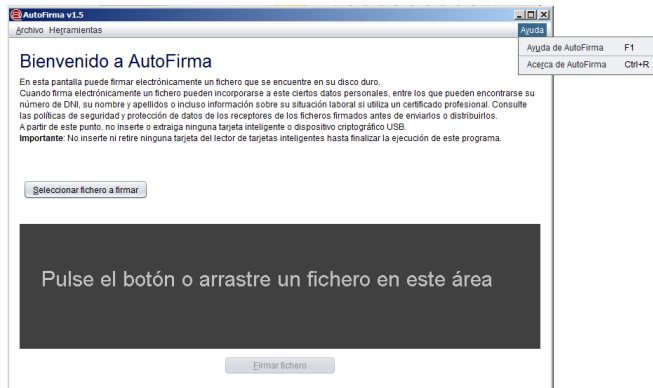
AutoFirma v1.5

Archivo Herramientas

Ayuda

Ayuda de AutoFirma F1

Acerca de AutoFirma Ctrl+R

Bienvenido a AutoFirma

En esta pantalla puede firmar electrónicamente un fichero que se encuentre en su disco duro.
Cuando firma electrónicamente un fichero pueden incorporarse a este ciertos datos personales, entre los que pueden encontrarse su número de DNI, su nombre y apellidos o incluso información sobre su situación laboral si utiliza un certificado profesional. Consulte las políticas de seguridad y protección de datos de los receptores de los ficheros firmados antes de enviarlos o distribuirlos.
A partir de este punto, no inserte o extraiga ninguna tarjeta inteligente o dispositivo criptográfico USB.
**Importante**: No inserte ni retire ninguna tarjeta del lector de tarjetas inteligentes hasta finalizar la ejecución de este programa.

Seleccionar fichero a firmar

Pulse el botón o arrastre un fichero en este área

Firmar fichero